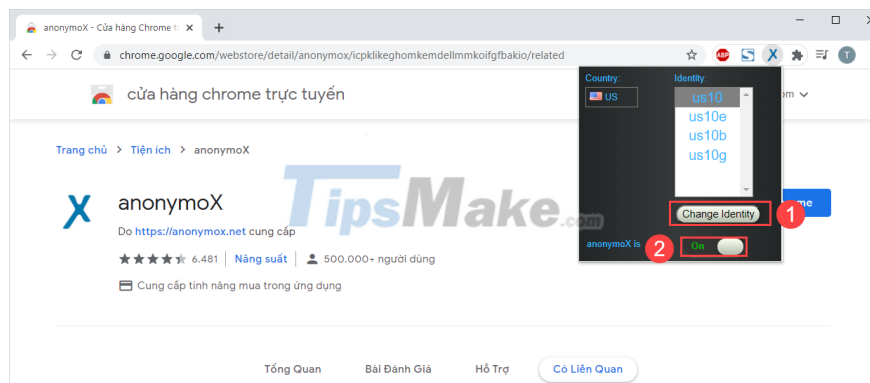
anonymoX - Cửa hàng Chrome t
+
chrome.google.com/webstore/detail/anonymox/icpklikeghomkemdellmmkoifgfbakio/related
ABP
X
T
cửa hàng chrome trực tuyến
om
Trang chủ > Tiện ích > anonymoX
TipsMake.com
anonymoX
Do https://anonymox.net cung cấp
6.481 | Năng suất | 500.000+ người dùng
Cung cấp tính năng mua trong ứng dụng
me
Country:
US
Identity:
us10
us10e
us10b
us10g
Change Identity
1
anonymoX is
2
On
Tổng Quan
Bài Đánh Giá
Hỗ Trợ
Có Liên Quan